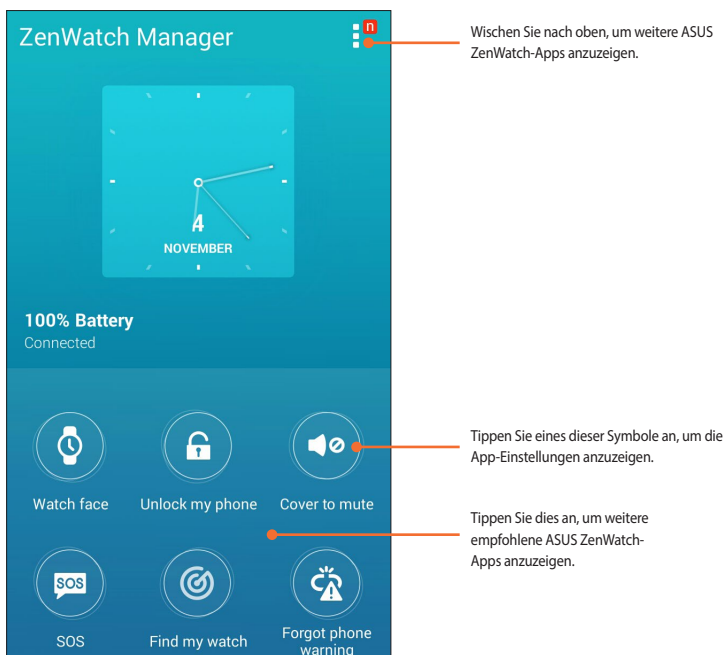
ZenWatch Manager

n

4
NOVEMBER

100% Battery
Connected

Watch face
Unlock my phone
Cover to mute

SOS
SOS
Find my watch
Forgot phone warning

Wischen Sie nach oben, um weitere ASUS ZenWatch-Apps anzuzeigen.

Tippen Sie eines dieser Symbole an, um die App-Einstellungen anzuzeigen.

Tippen Sie dies an, um weitere empfohlene ASUS ZenWatch-Apps anzuzeigen.